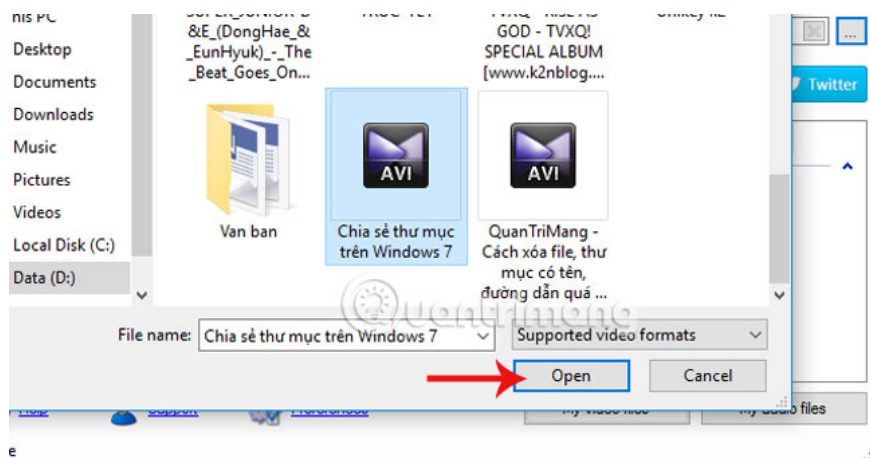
his PC
Desktop
Documents
Downloads
Music
Pictures
Videos
Local Disk (C:)
Data (D:)

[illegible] &E_(DongHae_& _EunHyuk)_-_The _Beat_Goes_On...

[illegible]

TVXQ - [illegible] GOD - TVXQ! SPECIAL ALBUM [www.k2nblog....

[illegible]

Twitter

...

AVI

AVI

Van ban

Chia sẻ thư mục trên Windows 7

QuanTriMang - Cách xóa file, thư mục có tên, đường dẫn quá ...

Quantrimang

File name: Chia sẻ thư mục trên Windows 7

Supported video formats

Open

Cancel

Help

Support

Preferences

My video files

My audio files